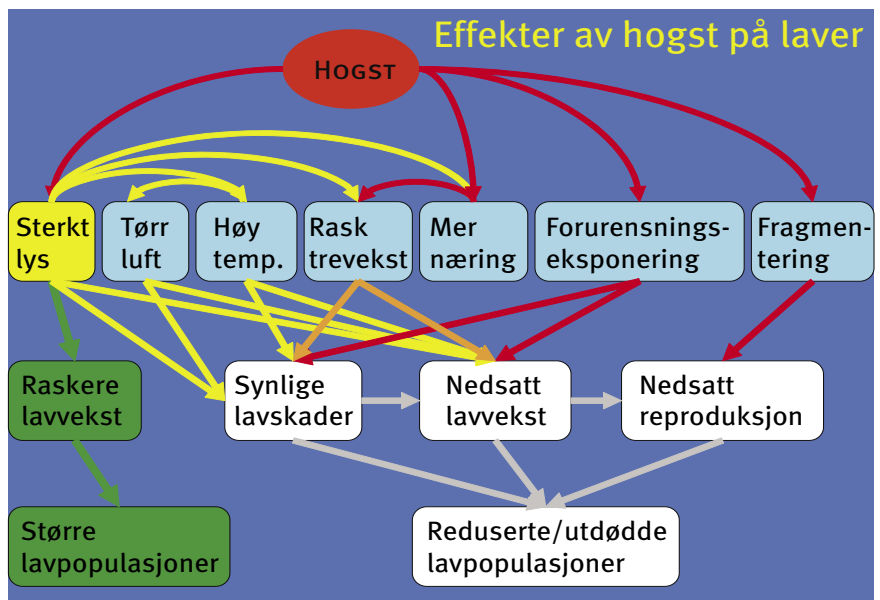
Effekter av hogst på laver

Hogst

Sterkt lys

Tørr luft

Høy temp.

Rask trevekst

Mer næring

Forurensningseksponering

Fragmentering

Raskere lavvekst

Synlige lavskader

Nedsatt lavvekst

Nedsatt reproduksjon

Større lavpopulasjoner

Reduserte/utdødde lavpopulasjoner